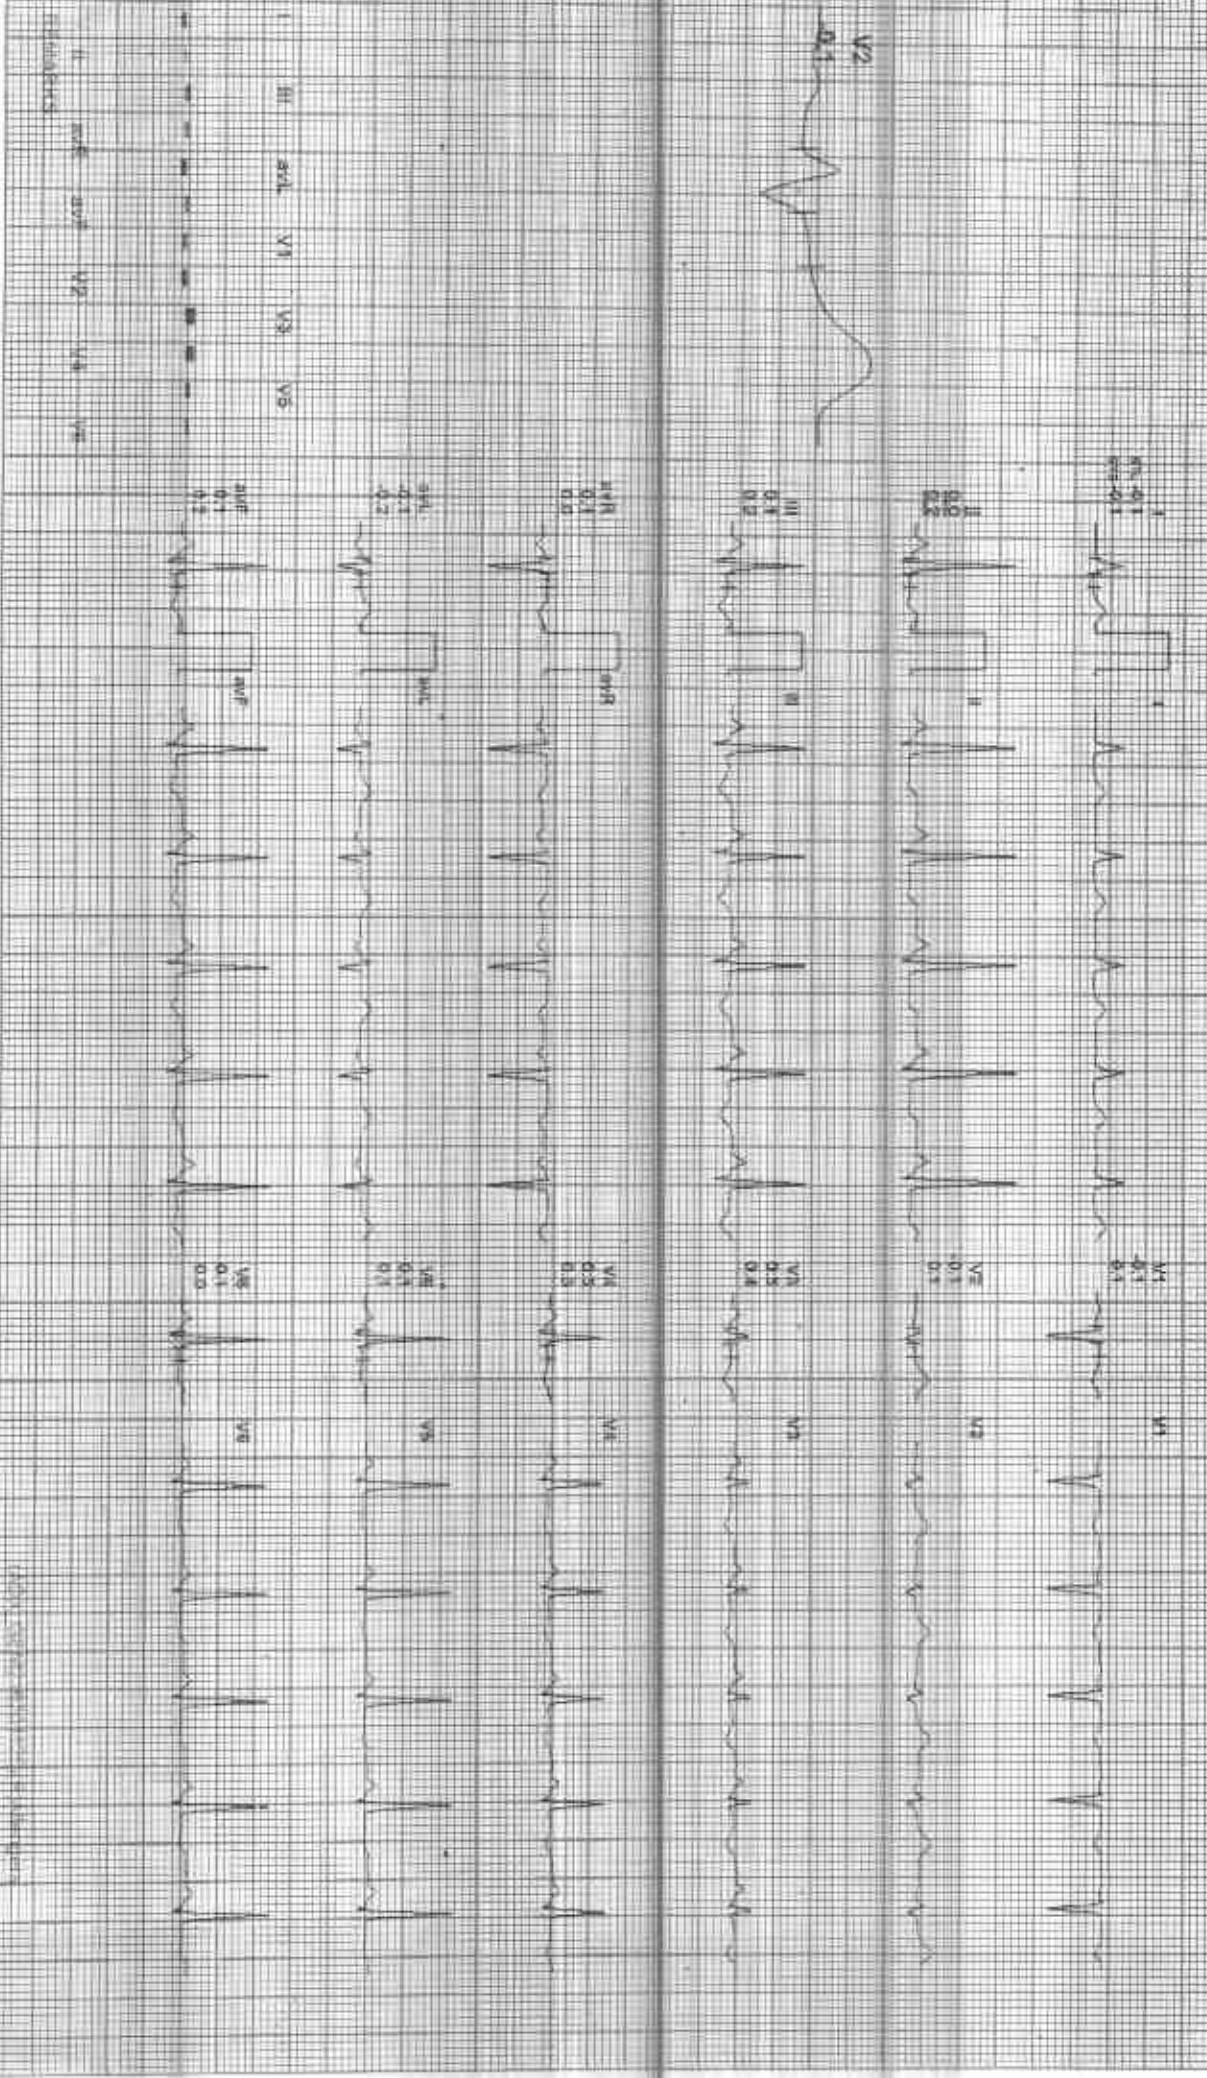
V2
0.1

I III aVL V1 V3 V5
II aVR aVF V2 V4 V6

I
I

II
0.0
0.2
II

III
0.1
0.2
III

aVR
0.1
0.0
aVR

aVL
-0.1
-0.2
aVL

aVF
0.1
0.2
aVF

V1
0.1
0.1
V1

V2
0.1
0.1
V2

V3
0.3
0.4
V3

V4
0.3
0.3
V4

V5
0.1
0.1
V5

V6
0.1
0.0
V6

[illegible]